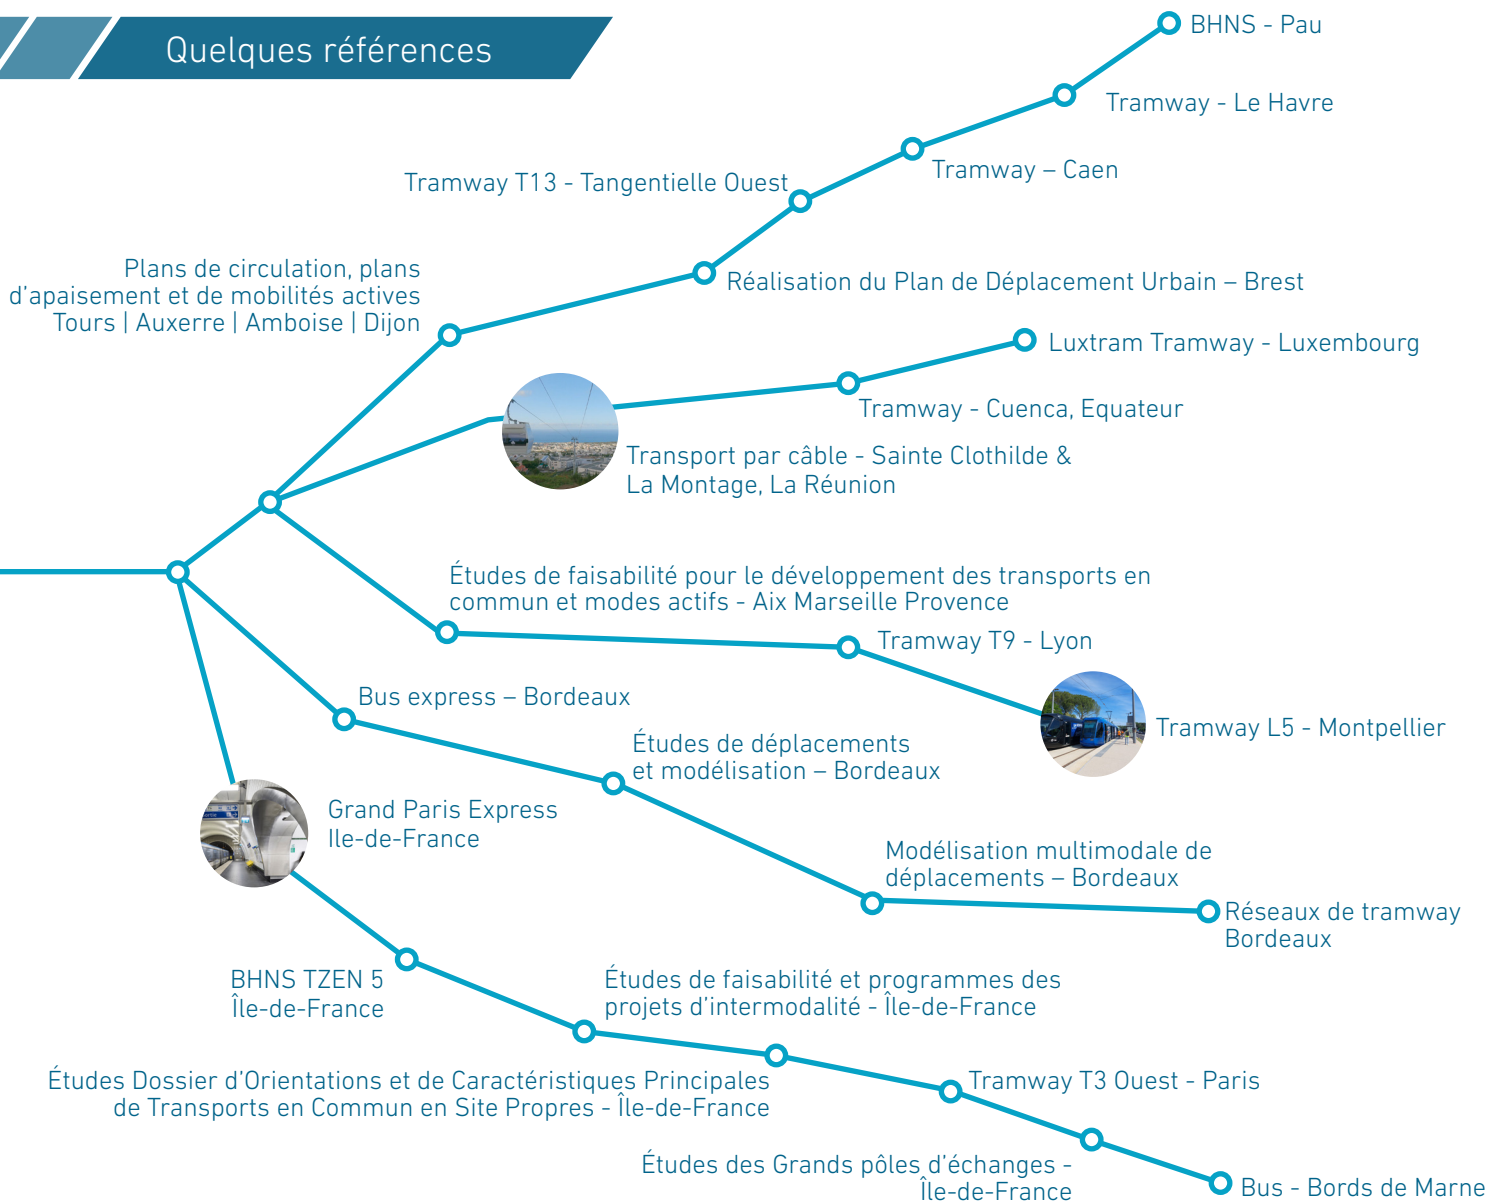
Quelques références

BHNS - Pau

Tramway - Le Havre

Tramway – Caen

Tramway T13 - Tangentielle Ouest

Réalisation du Plan de Déplacement Urbain – Brest

Plans de circulation, plans d'apaisement et de mobilités actives Tours | Auxerre | Amboise | Dijon

Luxtram Tramway - Luxembourg

Tramway - Cuenca, Equateur

Transport par câble - Sainte Clothilde & La Montage, La Réunion

Études de faisabilité pour le développement des transports en commun et modes actifs - Aix Marseille Provence

Tramway T9 - Lyon

Tramway L5 - Montpellier

Bus express – Bordeaux

Études de déplacements et modélisation – Bordeaux

Grand Paris Express Ile-de-France

Modélisation multimodale de déplacements – Bordeaux

Réseaux de tramway Bordeaux

BHNS TZEN 5 Île-de-France

Études de faisabilité et programmes des projets d'intermodalité - Île-de-France

Études Dossier d'Orientations et de Caractéristiques Principales de Transports en Commun en Site Propres - Île-de-France

Tramway T3 Ouest - Paris

Études des Grands pôles d'échanges - Île-de-France

Bus - Bords de Marne